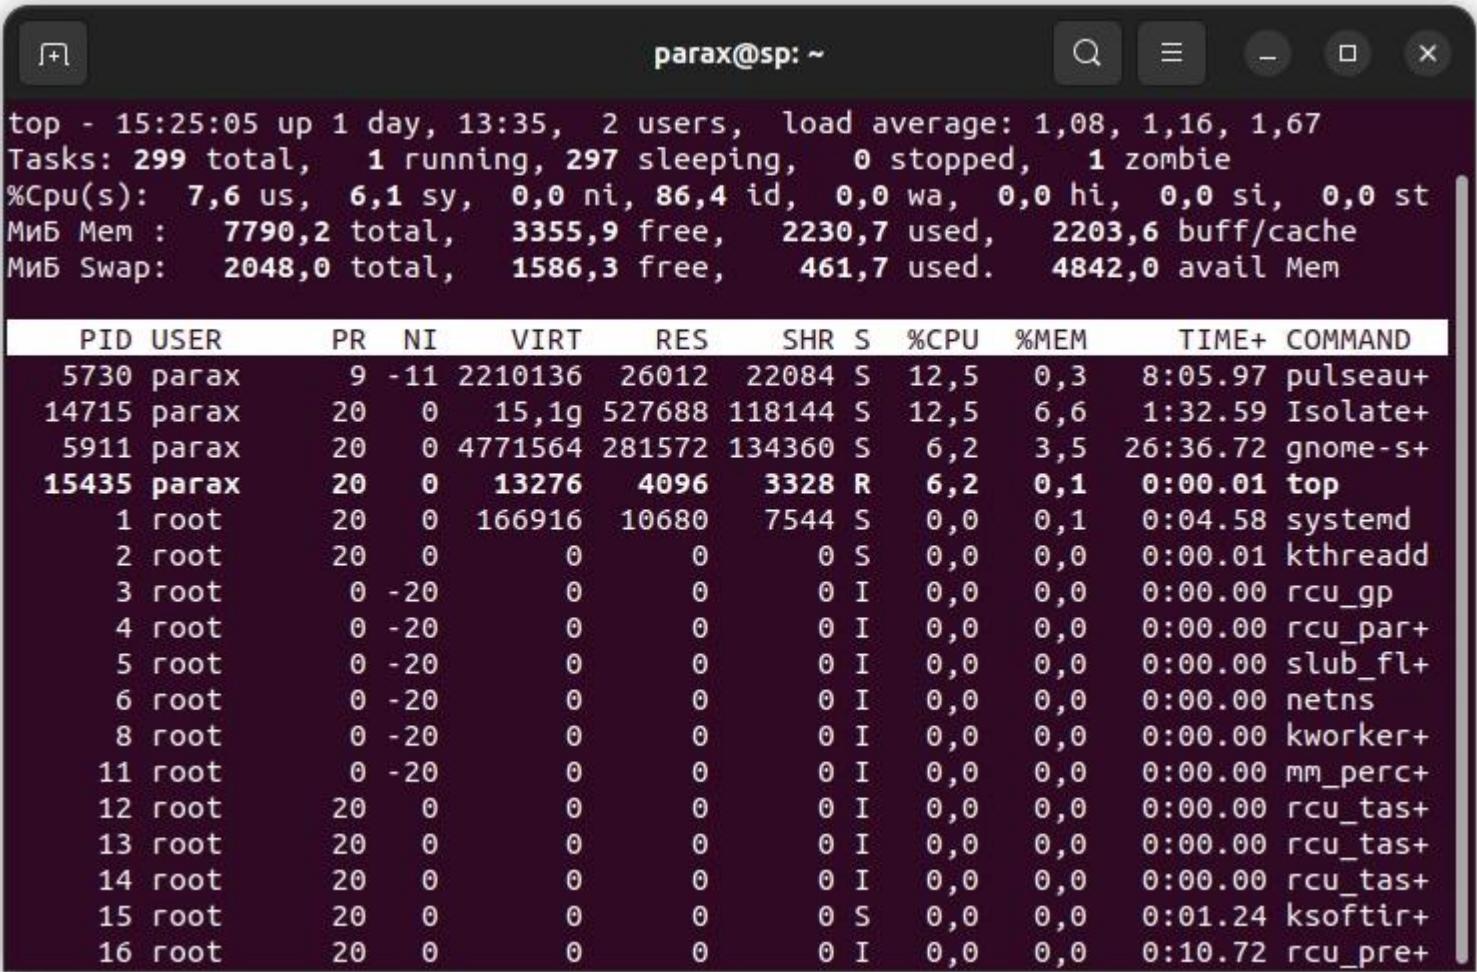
parax@sp: ~

top - 15:25:05 up 1 day, 13:35,  2 users,  load average: 1,08, 1,16, 1,67
Tasks: 299 total,   1 running, 297 sleeping,   0 stopped,   1 zombie
%Cpu(s):  7,6 us,  6,1 sy,  0,0 ni, 86,4 id,  0,0 wa,  0,0 hi,  0,0 si,  0,0 st
МиБ Mem :   7790,2 total,   3355,9 free,   2230,7 used,   2203,6 buff/cache
МиБ Swap:   2048,0 total,   1586,3 free,    461,7 used.   4842,0 avail Mem

| PID | USER | PR | NI | VIRT | RES | SHR | S | %CPU | %MEM | TIME+ | COMMAND |
|---|---|---|---|---|---|---|---|---|---|---|---|
| 5730 | parax | 9 | -11 | 2210136 | 26012 | 22084 | S | 12,5 | 0,3 | 8:05.97 | pulseau+ |
| 14715 | parax | 20 | 0 | 15,1g | 527688 | 118144 | S | 12,5 | 6,6 | 1:32.59 | Isolate+ |
| 5911 | parax | 20 | 0 | 4771564 | 281572 | 134360 | S | 6,2 | 3,5 | 26:36.72 | gnome-s+ |
| 15435 | parax | 20 | 0 | 13276 | 4096 | 3328 | R | 6,2 | 0,1 | 0:00.01 | top |
| 1 | root | 20 | 0 | 166916 | 10680 | 7544 | S | 0,0 | 0,1 | 0:04.58 | systemd |
| 2 | root | 20 | 0 | 0 | 0 | 0 | S | 0,0 | 0,0 | 0:00.01 | kthreadd |
| 3 | root | 0 | -20 | 0 | 0 | 0 | I | 0,0 | 0,0 | 0:00.00 | rcu_gp |
| 4 | root | 0 | -20 | 0 | 0 | 0 | I | 0,0 | 0,0 | 0:00.00 | rcu_par+ |
| 5 | root | 0 | -20 | 0 | 0 | 0 | I | 0,0 | 0,0 | 0:00.00 | slub_fl+ |
| 6 | root | 0 | -20 | 0 | 0 | 0 | I | 0,0 | 0,0 | 0:00.00 | netns |
| 8 | root | 0 | -20 | 0 | 0 | 0 | I | 0,0 | 0,0 | 0:00.00 | kworker+ |
| 11 | root | 0 | -20 | 0 | 0 | 0 | I | 0,0 | 0,0 | 0:00.00 | mm_perc+ |
| 12 | root | 20 | 0 | 0 | 0 | 0 | I | 0,0 | 0,0 | 0:00.00 | rcu_tas+ |
| 13 | root | 20 | 0 | 0 | 0 | 0 | I | 0,0 | 0,0 | 0:00.00 | rcu_tas+ |
| 14 | root | 20 | 0 | 0 | 0 | 0 | I | 0,0 | 0,0 | 0:00.00 | rcu_tas+ |
| 15 | root | 20 | 0 | 0 | 0 | 0 | S | 0,0 | 0,0 | 0:01.24 | ksoftir+ |
| 16 | root | 20 | 0 | 0 | 0 | 0 | I | 0,0 | 0,0 | 0:10.72 | rcu_pre+ |